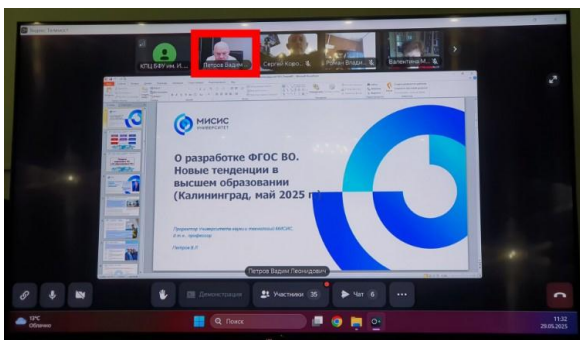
Яндекс Телемост

КПЦ БФУ им. И...

Петров Вадим...

Сергей Ково...

Роман Влади...

Валентина М...

МИСИС УНИВЕРСИТЕТ

О разработке ФГОС ВО. Новые тенденции в высшем образовании (Калининград, май 2025 г.)

Проректор Университета науки и технологий МИСИС д.т.н., профессор

Петров В.Л.

Петров Вадим Леонидович

Демонстрация

Участники 35

Чат 6

...

12°C Облачно

Поиск

11:32 29.05.2025